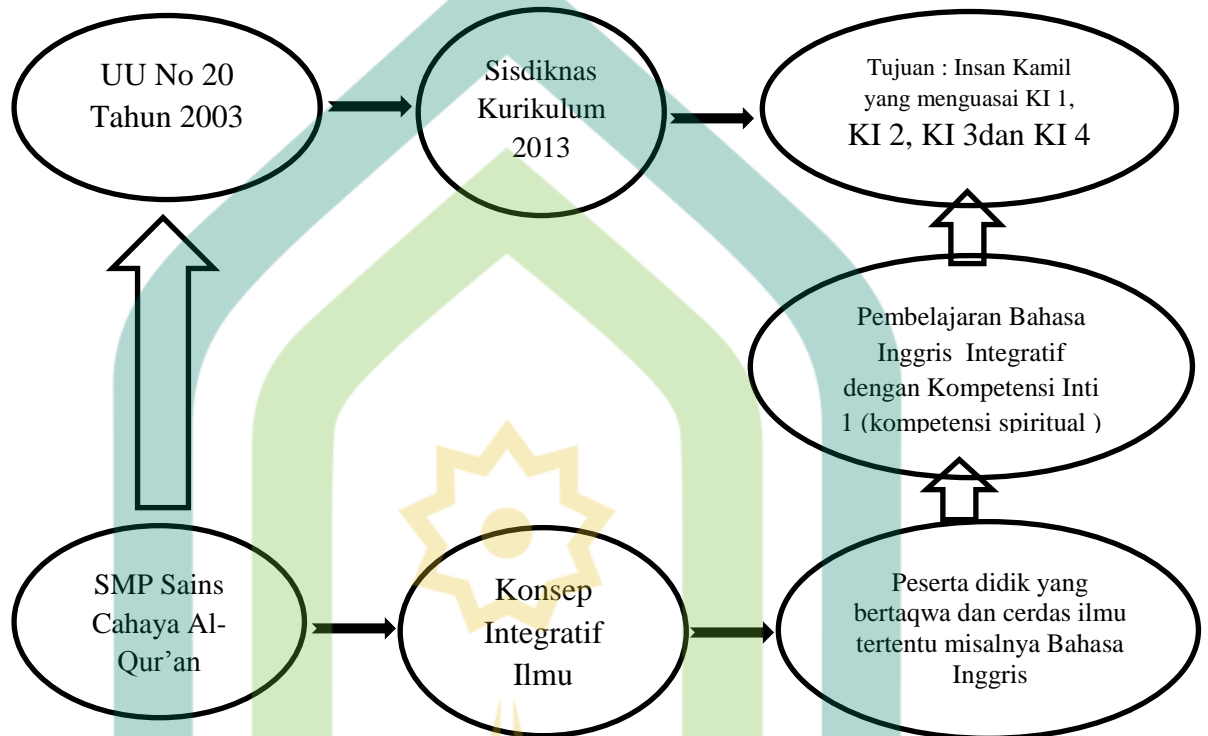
UU No 20 Tahun 2003

Sisdiknas Kurikulum 2013

Tujuan : Insan Kamil yang menguasai KI 1, KI 2, KI 3dan KI 4

Pembelajaran Bahasa Inggris Integratif dengan Kompetensi Inti 1 (kompetensi spiritual )

SMP Sains Cahaya Al-Qur'an

Konsep Integratif Ilmu

Peserta didik yang bertaqwa dan cerdas ilmu tertentu misalnya Bahasa Inggris